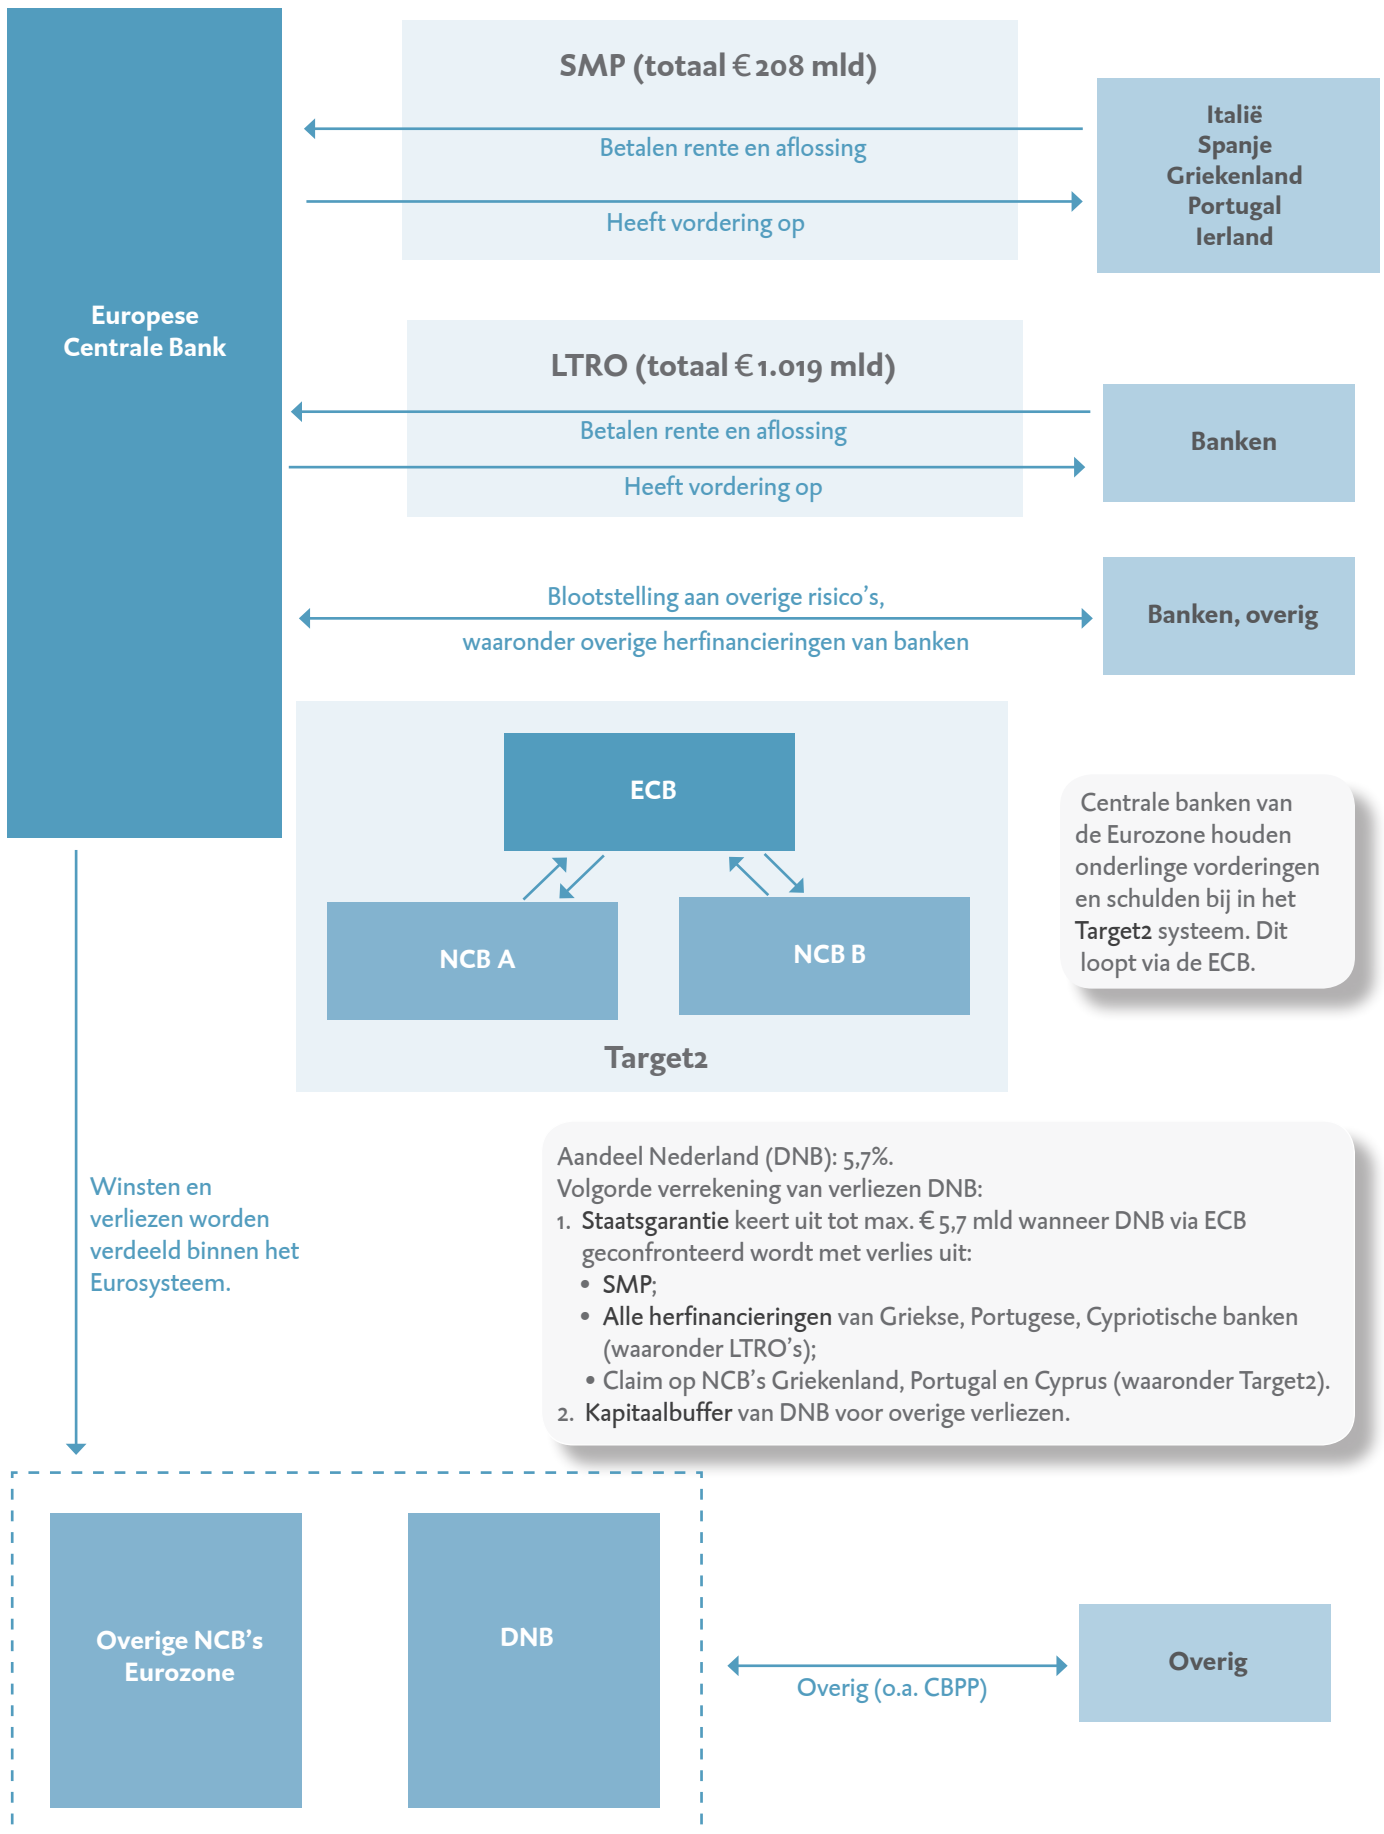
SMP (totaal € 208 mld)

Betalen rente en aflossing

Heeft vordering op

Italië
Spanje
Griekenland
Portugal
Ierland

Europese
Centrale Bank

LTRO (totaal € 1.019 mld)

Betalen rente en aflossing

Heeft vordering op

Banken

Blootstelling aan overige risico's,
waaronder overige herfinancieringen van banken

Banken, overig

ECB

NCB A

NCB B

Target2

Centrale banken van de Eurozone houden onderlinge vorderingen en schulden bij in het Target2 systeem. Dit loopt via de ECB.

Winsten en verliezen worden verdeeld binnen het Eurosysteem.

Aandeel Nederland (DNB): 5,7%.
Volgorde verrekening van verliezen DNB:
1. Staatsgarantie keert uit tot max. € 5,7 mld wanneer DNB via ECB geconfronteerd wordt met verlies uit:
• SMP;
• Alle herfinancieringen van Griekse, Portugese, Cypriotische banken (waaronder LTRO's);
• Claim op NCB's Griekenland, Portugal en Cyprus (waaronder Target2).
2. Kapitaalbuffer van DNB voor overige verliezen.

Overige NCB's
Eurozone

DNB

Overig (o.a. CBPP)

Overig